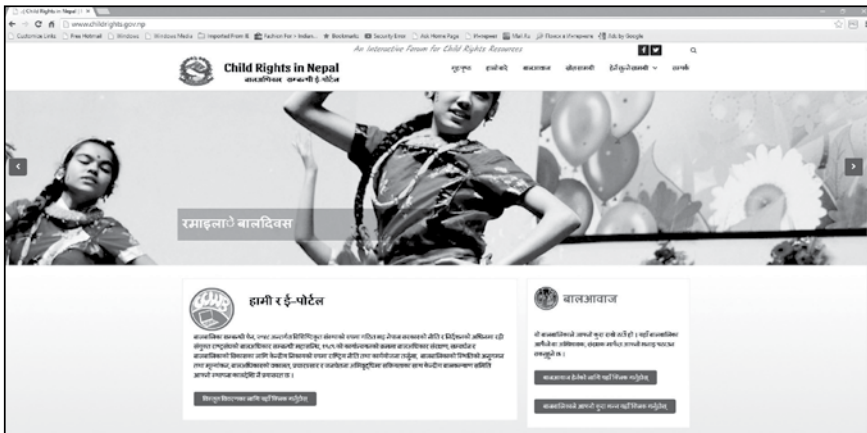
Child Rights in Nepal | ×

www.childrights.gov.np

Customize Links | Free Hotmail | Windows | Windows Media | Imported From IE | Fashion For - Indian | Bookmarks | Security Error | Ask Home Page | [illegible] | Mail.Ru | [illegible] | Edit by Google

An Interactive Forum for Child Rights Resources

Child Rights in Nepal

बालअधिकार सम्बन्धी ई-पोर्टल

गृहपृष्ठ हाम्रो बारे बालआवाज स्रोतसामग्री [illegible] सम्पर्क

रमाइलो बालदिवस

हामी र ई-पोर्टल

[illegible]

विस्तृत विवरणका लागि यहाँ क्लिक गर्नुहोस्

बालआवाज

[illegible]

बालआवाज हेर्नको लागि यहाँ क्लिक गर्नुहोस्

बालबालिकाले आफ्नो कुरा भन्न यहाँ क्लिक गर्नुहोस्